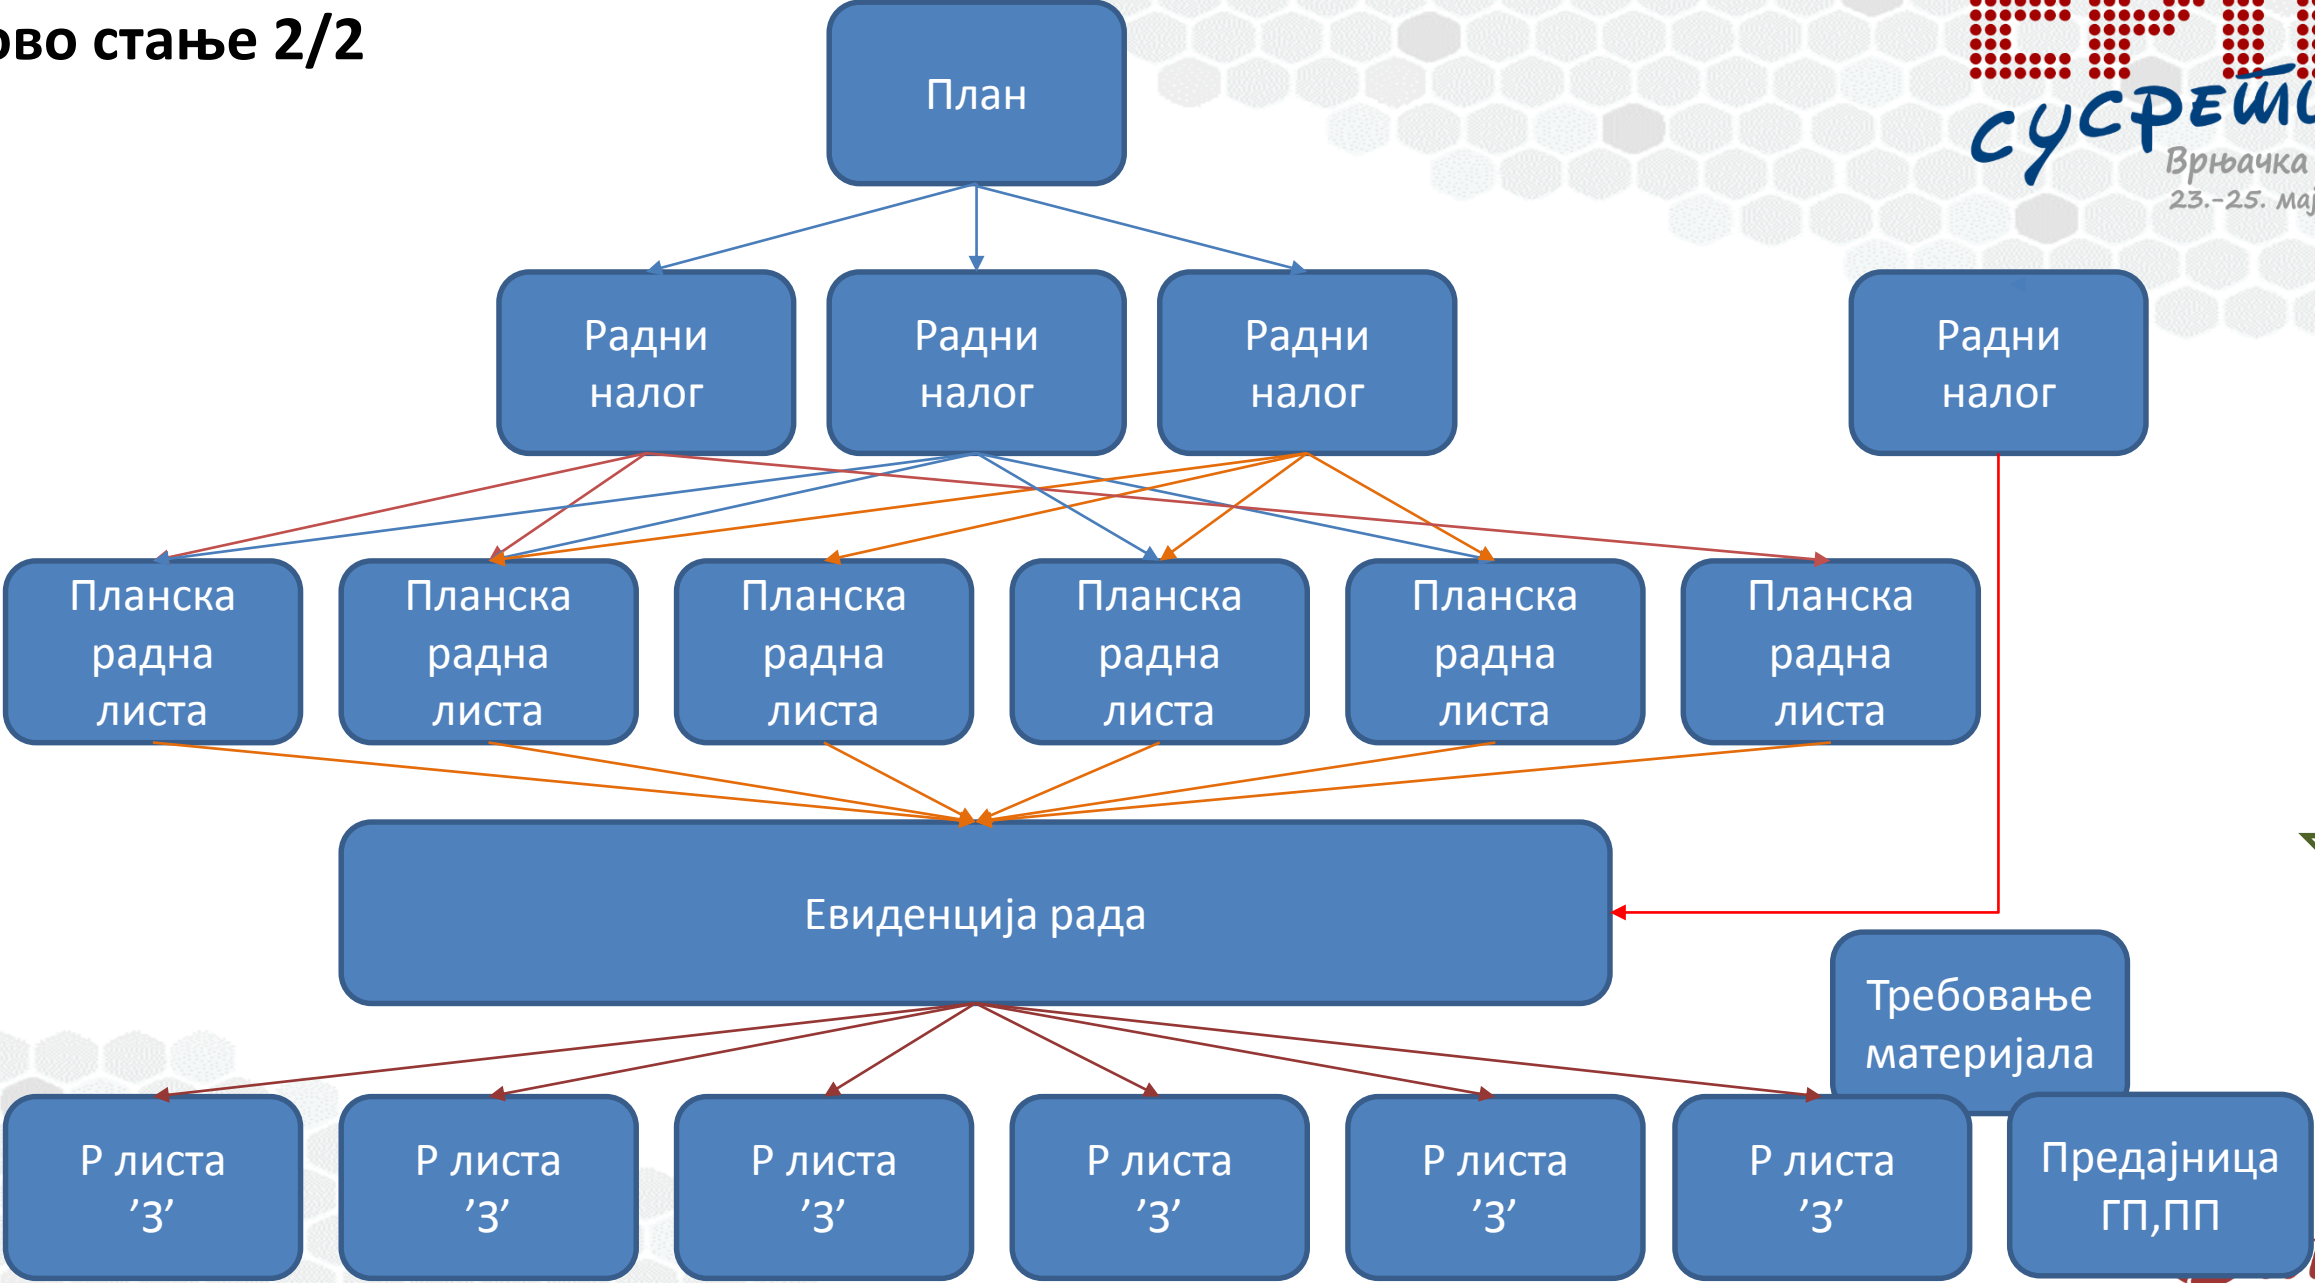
ово стање 2/2

сусрети
Врњачка
23.-25. мај

План

Радни налог

Радни налог

Радни налог

Радни налог

Планска радна листа

Планска радна листа

Планска радна листа

Планска радна листа

Планска радна листа

Планска радна листа

Евиденција рада

Требовање материјала

Р листа ’3’

Р листа ’3’

Р листа ’3’

Р листа ’3’

Р листа ’3’

Р листа ’3’

Предајница ГП,ПП